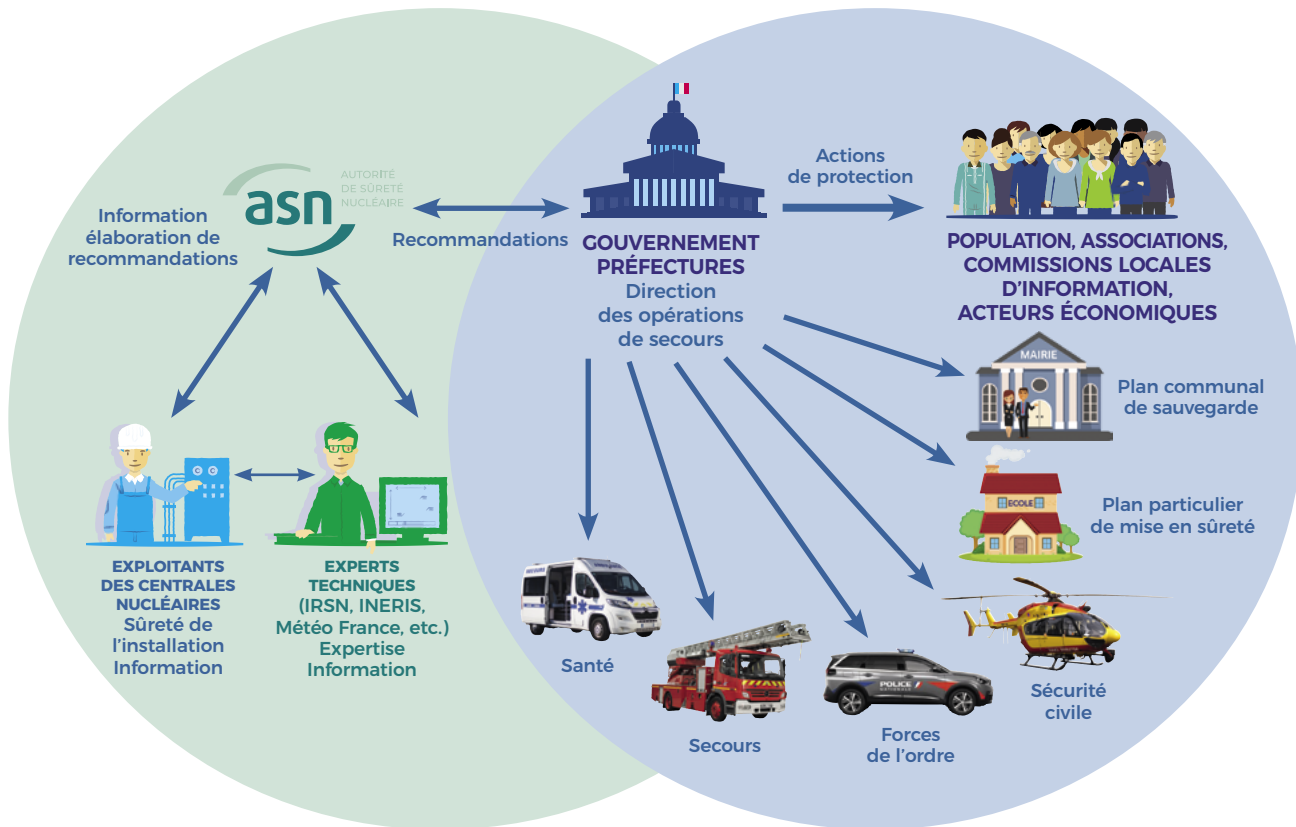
asn AUTORITÉ DE SÛRETÉ NUCLÉAIRE

Information élaboration de recommandations

Recommandations

GOUVERNEMENT PRÉFECTURES
Direction des opérations de secours

Actions de protection

POPULATION, ASSOCIATIONS, COMMISSIONS LOCALES D'INFORMATION, ACTEURS ÉCONOMIQUES

MAIRIE

Plan communal de sauvegarde

ECOLE

Plan particulier de mise en sûreté

EXPLOITANTS DES CENTRALES NUCLÉAIRES
Sûreté de l'installation
Information

EXPERTS TECHNIQUES (IRSN, INERIS, Météo France, etc.)
Expertise
Information

Santé

Secours

POLICE

Forces de l'ordre

Sécurité civile